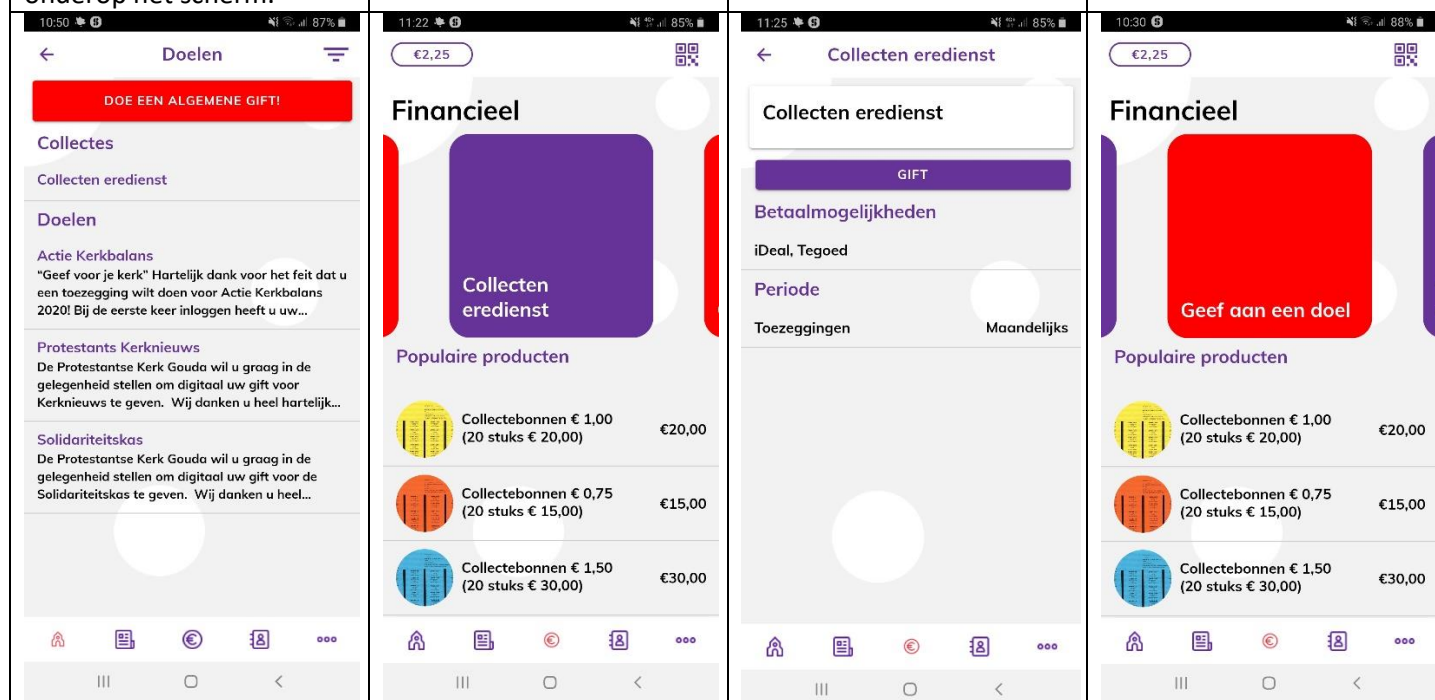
onderop het scherm.

10:50 87%
Doelen
DOE EEN ALGEMENE GIFT!
Collectes
Collecten eredienst
Doelen
Actie Kerkbalans
"Geef voor je kerk" Hartelijk dank voor het feit dat u een toezegging wilt doen voor Actie Kerkbalans 2020! Bij de eerste keer inloggen heeft u uw...
Protestants Kerknieuws
De Protestantse Kerk Gouda wil u graag in de gelegenheid stellen om digitaal uw gift voor Kerknieuws te geven. Wij danken u heel hartelijk...
Solidariteitskas
De Protestantse Kerk Gouda wil u graag in de gelegenheid stellen om digitaal uw gift voor de Solidariteitskas te geven. Wij danken u heel...

11:22 85%
€2,25
Financieel
Collecten eredienst
Populaire producten
Collectebonnen € 1,00 (20 stuks € 20,00) €20,00
Collectebonnen € 0,75 (20 stuks € 15,00) €15,00
Collectebonnen € 1,50 (20 stuks € 30,00) €30,00

11:25 85%
Collecten eredienst
Collecten eredienst
GIFT
Betaalmogelijkheden
iDeal, Tegoed
Periode
Toezeggingen Maandelijks

10:30 88%
€2,25
Financieel
Geef aan een doel
Populaire producten
Collectebonnen € 1,00 (20 stuks € 20,00) €20,00
Collectebonnen € 0,75 (20 stuks € 15,00) €15,00
Collectebonnen € 1,50 (20 stuks € 30,00) €30,00